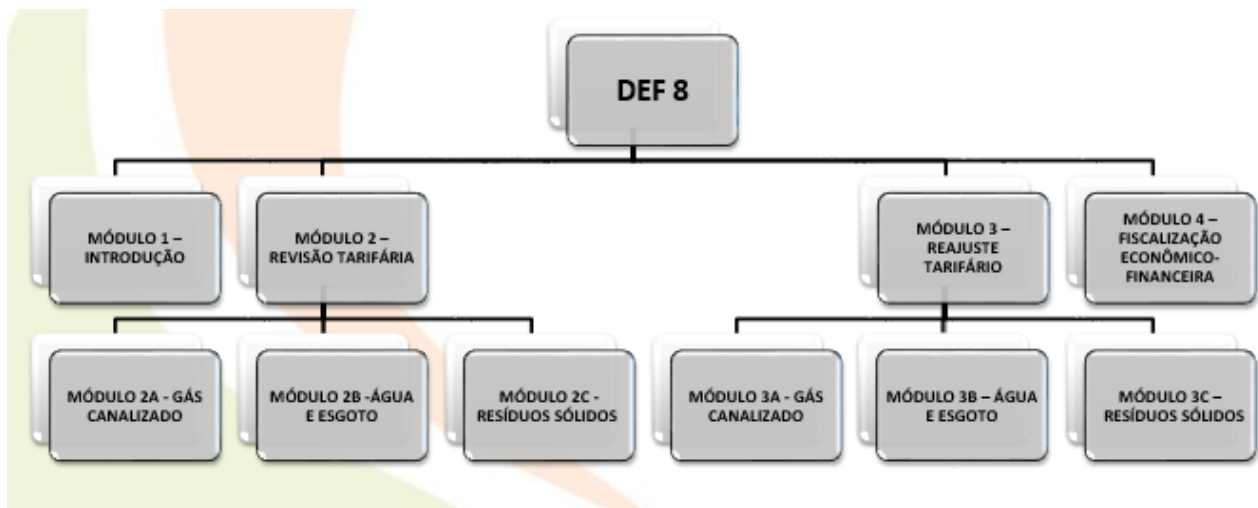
DEF 8

MÓDULO 1 – INTRODUÇÃO

MÓDULO 2 – REVISÃO TARIFÁRIA

MÓDULO 3 – REAJUSTE TARIFÁRIO

MÓDULO 4 – FISCALIZAÇÃO ECONÔMICO-FINANCEIRA

MÓDULO 2A - GÁS CANALIZADO

MÓDULO 2B -ÁGUA E ESGOTO

MÓDULO 2C - RESÍDUOS SÓLIDOS

MÓDULO 3A - GÁS CANALIZADO

MÓDULO 3B – ÁGUA E ESGOTO

MÓDULO 3C – RESÍDUOS SÓLIDOS